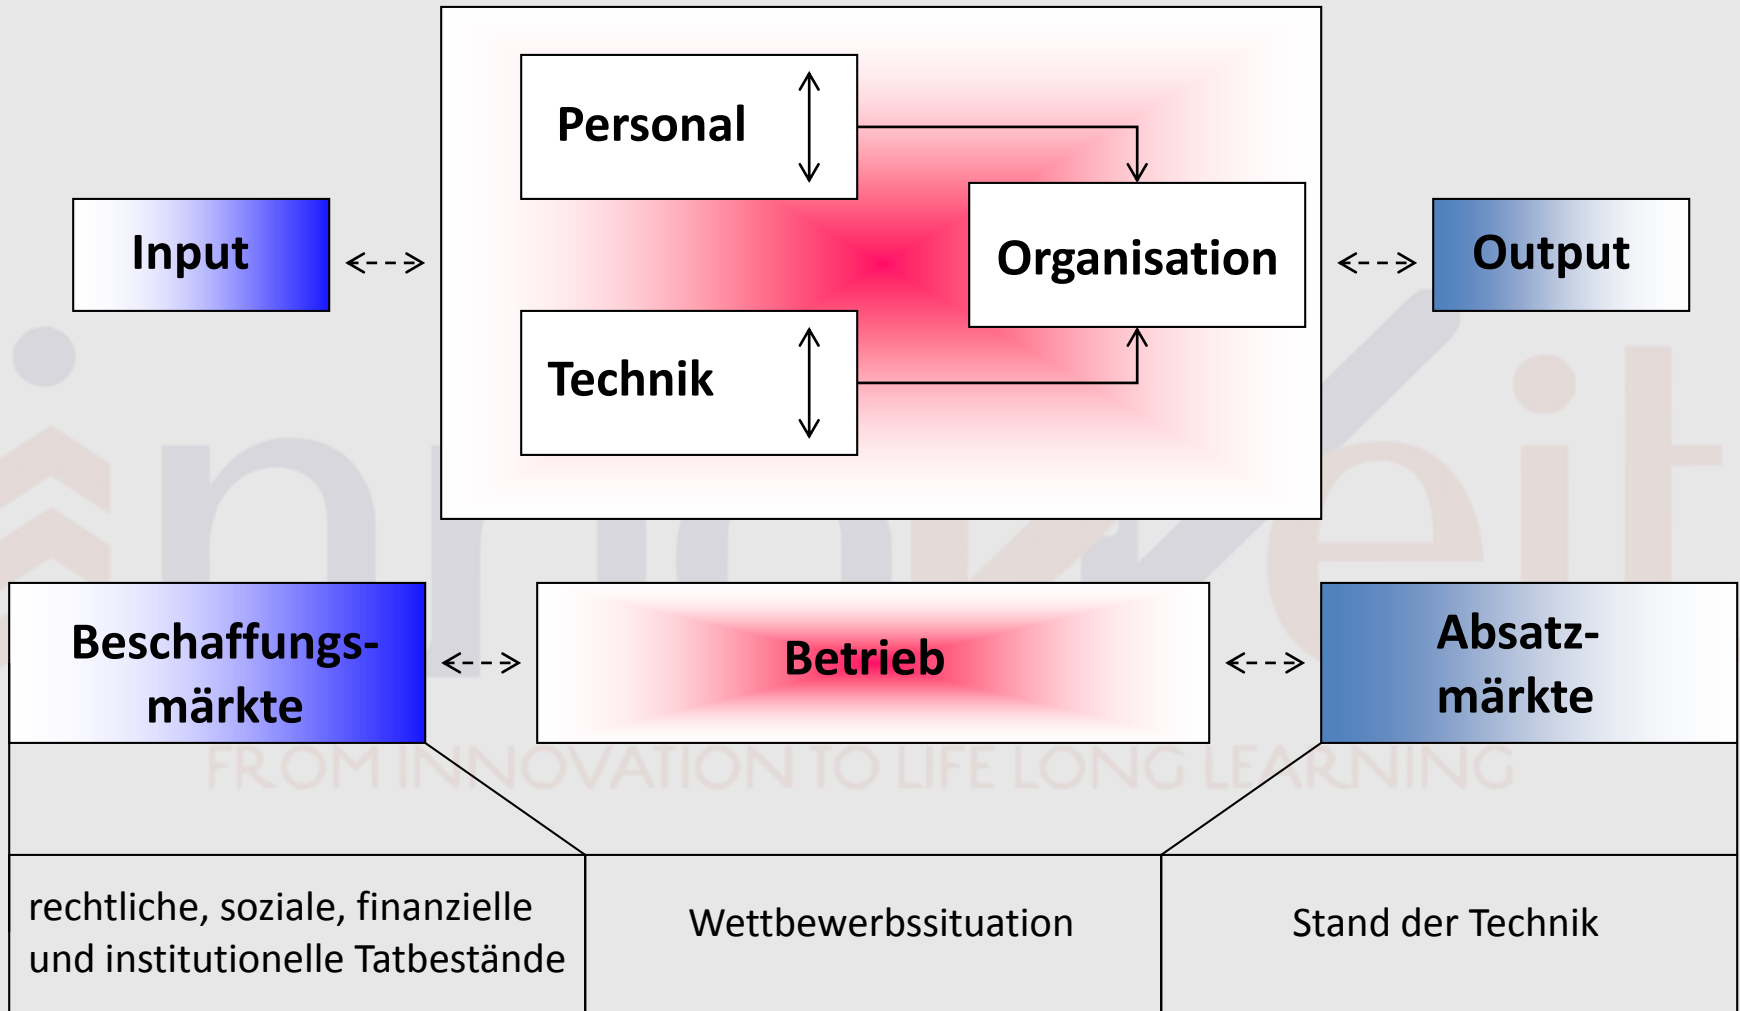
Personal

Organisation

Technik

Input

Output

Beschaffungsmärkte

Betrieb

Absatzmärkte

FROM INNOVATION TO LIFE LONG LEARNING

rechtliche, soziale, finanzielle und institutionelle Tatbestände

Wettbewerbssituation

Stand der Technik